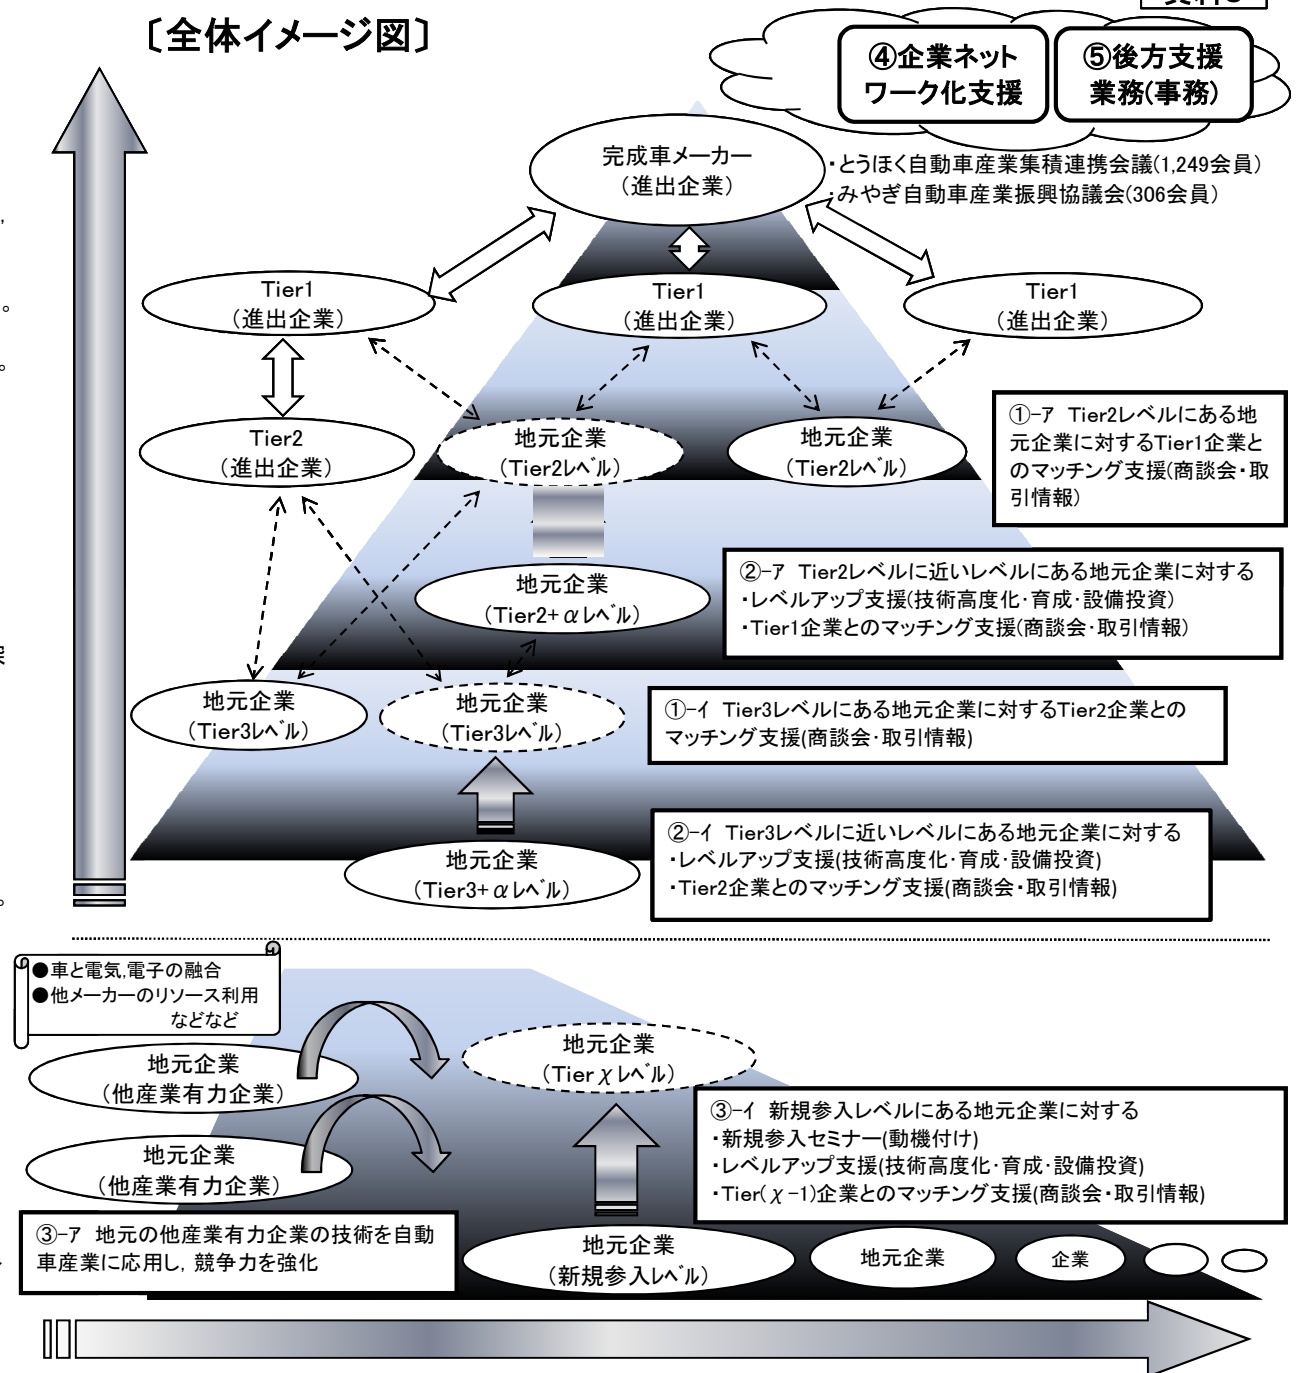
〔全体イメージ図〕

④企業ネットワーク化支援

⑤後方支援業務(事務)

完成車メーカー
(進出企業)

・とうほく自動車産業集積連携会議(1,249会員)
・みやぎ自動車産業振興協議会(306会員)

Tier1
(進出企業)

Tier1
(進出企業)

Tier1
(進出企業)

Tier2
(進出企業)

地元企業
(Tier2レベル)

地元企業
(Tier2レベル)

①-ア Tier2レベルにある地元企業に対するTier1企業とのマッチング支援(商談会・取引情報)

地元企業
(Tier2+$\alpha$レベル)

②-ア Tier2レベルに近いレベルにある地元企業に対する
・レベルアップ支援(技術高度化・育成・設備投資)
・Tier1企業とのマッチング支援(商談会・取引情報)

地元企業
(Tier3レベル)

地元企業
(Tier3レベル)

①-イ Tier3レベルにある地元企業に対するTier2企業とのマッチング支援(商談会・取引情報)

地元企業
(Tier3+$\alpha$レベル)

②-イ Tier3レベルに近いレベルにある地元企業に対する
・レベルアップ支援(技術高度化・育成・設備投資)
・Tier2企業とのマッチング支援(商談会・取引情報)

●車と電気,電子の融合
●他メーカーのリソース利用
などなど

地元企業
(他産業有力企業)

地元企業
(Tier$\chi$レベル)

地元企業
(他産業有力企業)

③-イ 新規参入レベルにある地元企業に対する
・新規参入セミナー(動機付け)
・レベルアップ支援(技術高度化・育成・設備投資)
・Tier($\chi$-1)企業とのマッチング支援(商談会・取引情報)

③-ア 地元の他産業有力企業の技術を自動車産業に応用し,競争力を強化

地元企業
(新規参入レベル)

地元企業

企業